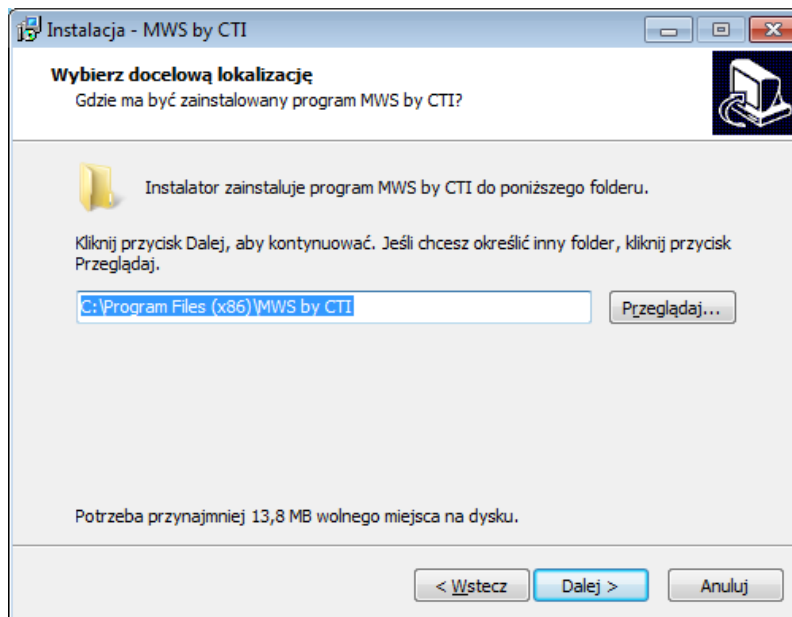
Instalacja - MWS by CTI

Wybierz docelową lokalizację
Gdzie ma być zainstalowany program MWS by CTI?

Instalator zainstaluje program MWS by CTI do poniższego folderu.

Kliknij przycisk Dalej, aby kontynuować. Jeśli chcesz określić inny folder, kliknij przycisk Przeglądaj.

C:\Program Files (x86)\MWS by CTI

Przeglądaj...

Potrzeba przynajmniej 13,8 MB wolnego miejsca na dysku.

< Wstecz

Dalej >

Anuluj